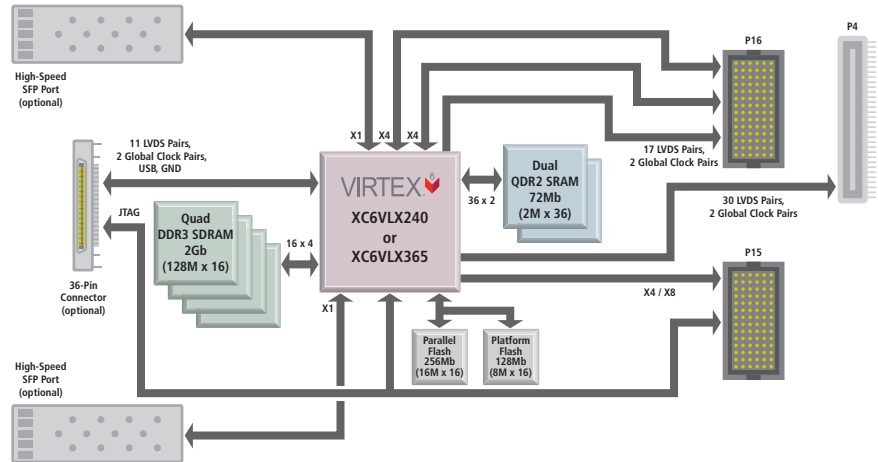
High-Speed SFP Port (optional)

P16

P4

X1 X4 X4

11 LVDS Pairs, 2 Global Clock Pairs, USB, GND

17 LVDS Pairs, 2 Global Clock Pairs

VIRTEX 6

XC6VLX240 or XC6VLX365

Dual QDR2 SRAM 72Mb (2M x 36)

36 x 2

30 LVDS Pairs, 2 Global Clock Pairs

JTAG

Quad DDR3 SDRAM 2Gb (128M x 16)

16 x 4

P15

36-Pin Connector (optional)

X1

X4 / X8

Parallel Flash 256Mb (16M x 16)

Platform Flash 128Mb (8M x 16)

High-Speed SFP Port (optional)